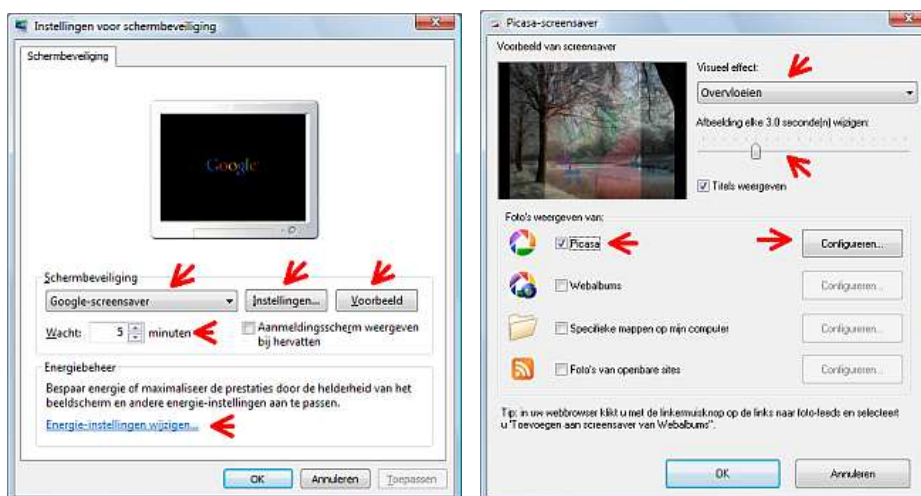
Instellingen voor schermbeveiliging

Schermbeveiliging

Google

Schermbeveiliging

Google-screensaver

Instellingen...

Voorbeeld

Wacht: 5 minuten

Aanmeldingsscherm weergeven bij hervatten

Energiebeheer

Bespaar energie of maximaliseer de prestaties door de helderheid van het beeldscherm en andere energie-instellingen aan te passen.

Energie-instellingen wijzigen...

OK

Annuleren

Toepassen

Picasa-screensaver

Voorbeeld van screensaver

Visueel effect:

Overvloeien

Afbeelding elke 3.0 seconde(n) wijzigen:

Titels weergeven

Foto's weergeven van:

Picasa

Configureren...

Webalbums

Configureren...

Specifieke mappen op mijn computer

Configureren...

Foto's van openbare sites

Configureren...

Tip: in uw webbrowser klikt u met de linkermuisknop op de links naar foto-feeds en selecteert u "Toevoegen aan screensaver van Webalbums".

OK

Annuleren